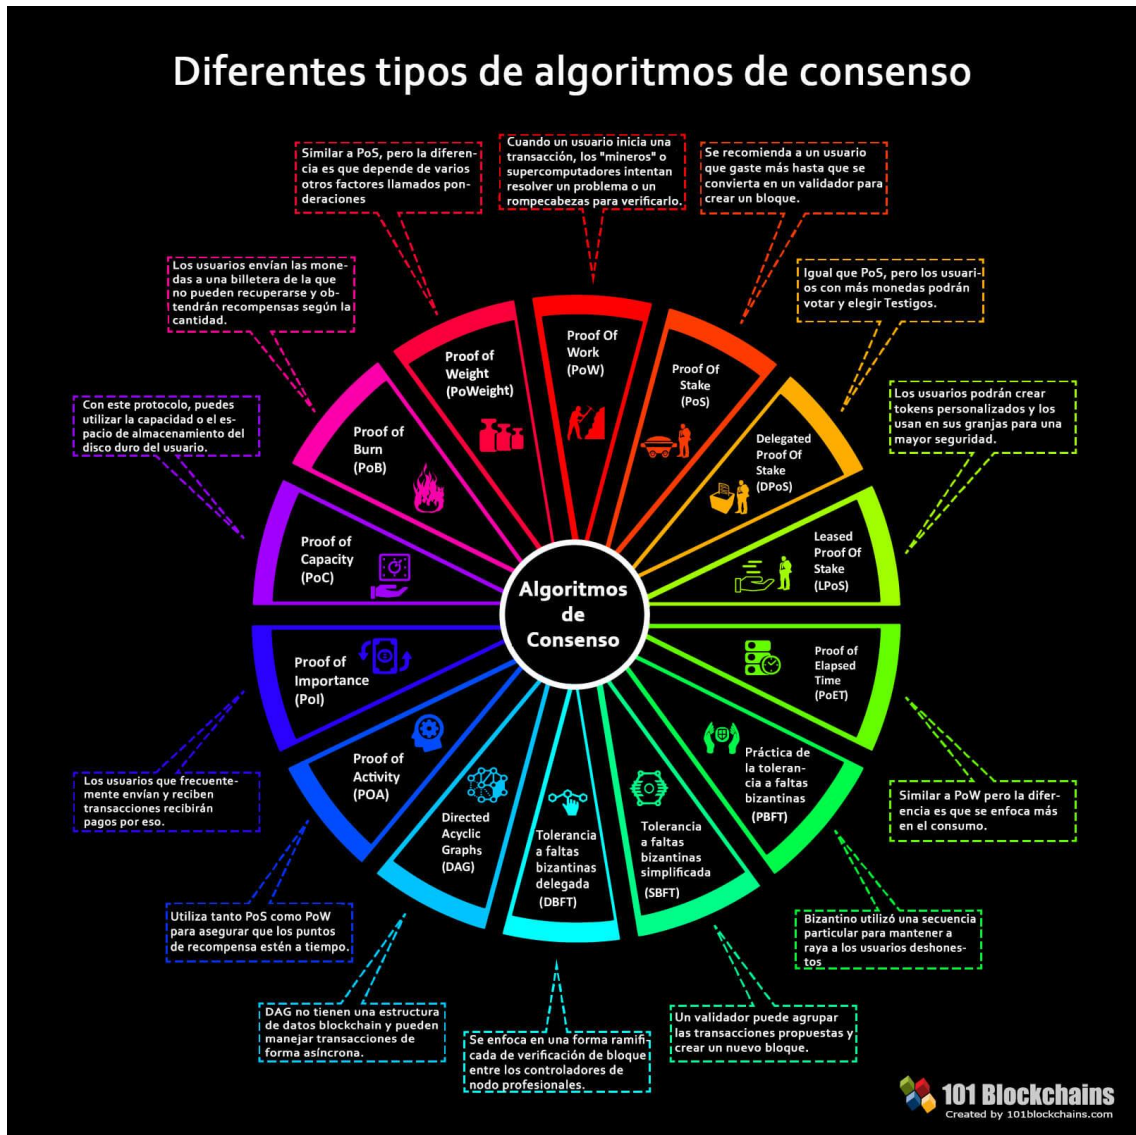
Diferentes tipos de algoritmos de consenso

Similar a PoS, pero la diferencia es que depende de varios otros factores llamados ponderaciones

Cuando un usuario inicia una transacción, los "mineros" o supercomputadores intentan resolver un problema o un rompecabezas para verificarlo.

Se recomienda a un usuario que gaste más hasta que se convierta en un validador para crear un bloque.

Los usuarios envían las monedas a una billetera de la que no pueden recuperarse y obtendrán recompensas según la cantidad.

Igual que PoS, pero los usuarios con más monedas podrán votar y elegir Testigos.

Con este protocolo, puedes utilizar la capacidad o el espacio de almacenamiento del disco duro del usuario.

Los usuarios podrán crear tokens personalizados y los usan en sus granjas para una mayor seguridad.

Proof of Weight (PoWeight)

Proof Of Work (PoW)

Proof Of Stake (PoS)

Proof of Burn (PoB)

Delegated Proof Of Stake (DPoS)

Proof of Capacity (PoC)

Leased Proof Of Stake (LPoS)

Algoritmos de Consenso

Proof of Importance (PoI)

Proof of Elapsed Time (PoET)

Proof of Activity (POA)

Práctica de la tolerancia a faltas bizantinas (PBFT)

Directed Acyclic Graphs (DAG)

Tolerancia a faltas bizantinas delegada (DBFT)

Tolerancia a faltas bizantinas simplificada (SBFT)

Los usuarios que frecuentemente envían y reciben transacciones recibirán pagos por eso.

Similar a PoW pero la diferencia es que se enfoca más en el consumo.

Utiliza tanto PoS como PoW para asegurar que los puntos de recompensa estén a tiempo.

Bizantino utilizó una secuencia particular para mantener a raya a los usuarios deshonestos

DAG no tienen una estructura de datos blockchain y pueden manejar transacciones de forma asíncrona.

Se enfoca en una forma ramificada de verificación de bloque entre los controladores de nodo profesionales.

Un validador puede agrupar las transacciones propuestas y crear un nuevo bloque.

101 Blockchains
Created by 101blockchains.com